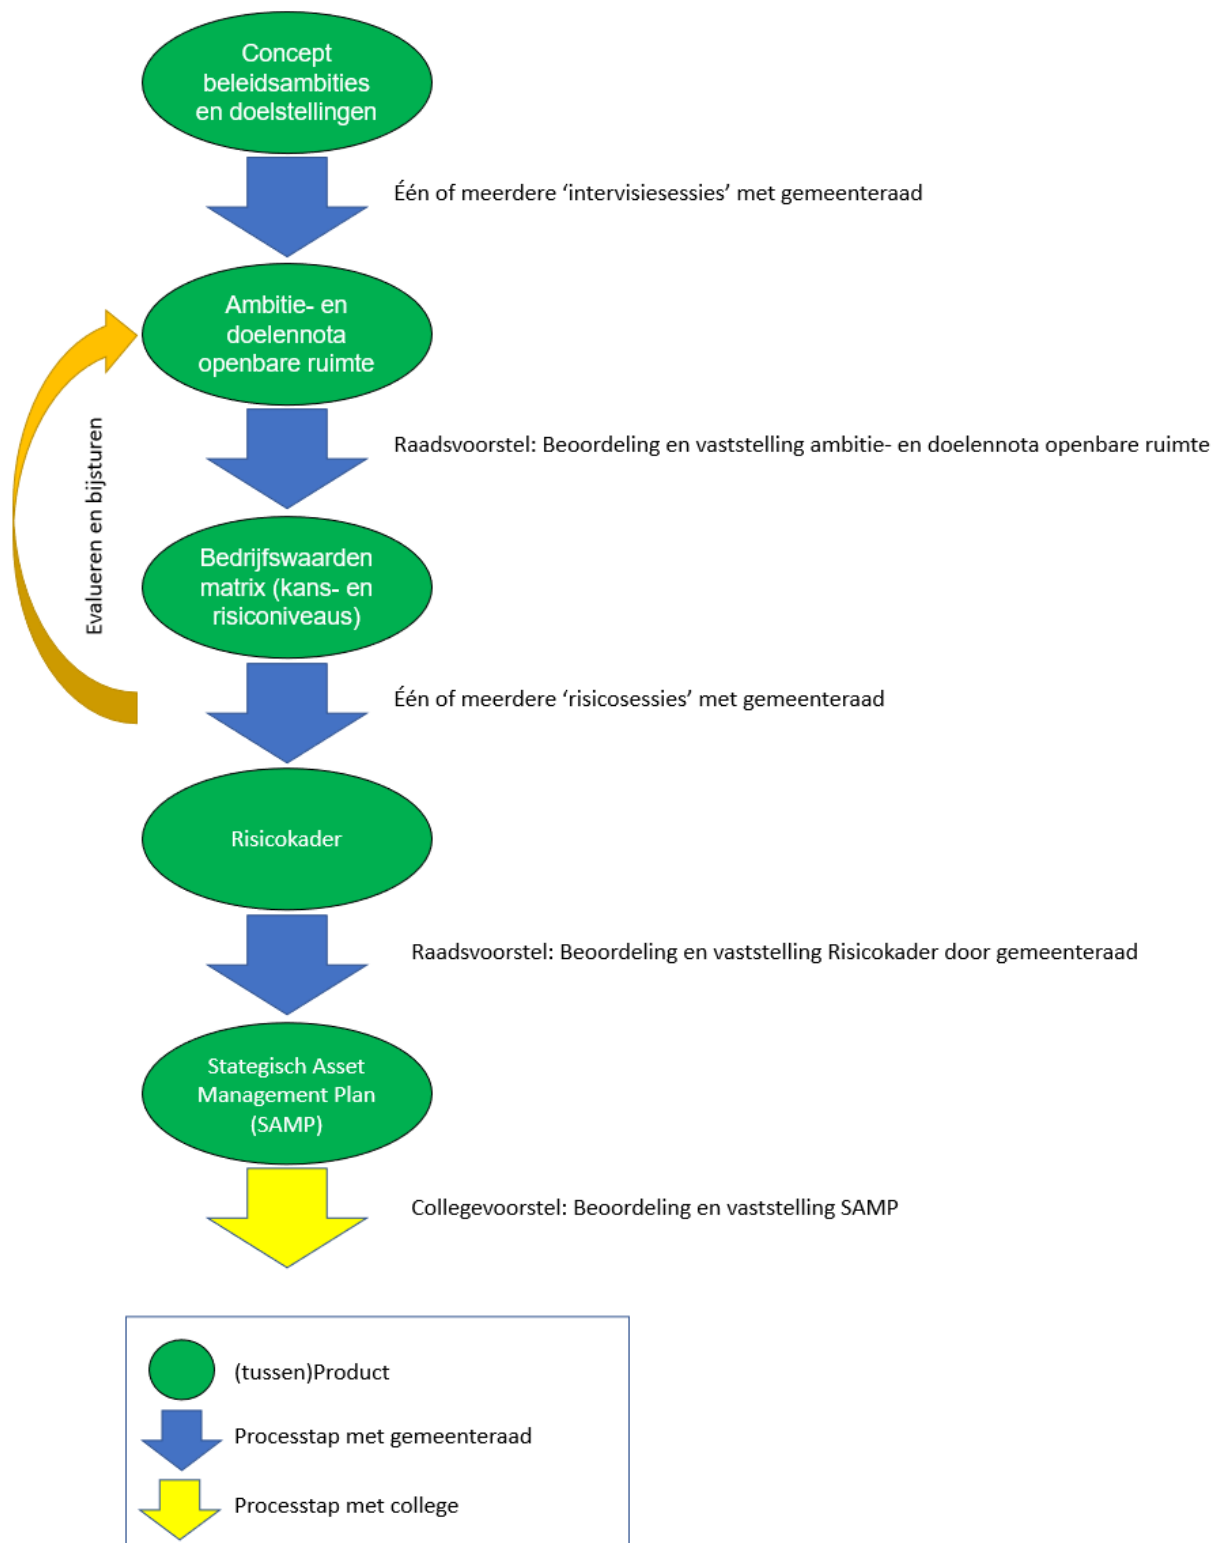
Concept beleidsambities en doelstellingen

Één of meerdere ‘intervisiesessies’ met gemeenteraad

Ambitie- en doelennota openbare ruimte

Evalueren en bijsturen

Raadsvoorstel: Beoordeling en vaststelling ambitie- en doelennota openbare ruimte

Bedrijfswaarden matrix (kans- en risiconiveaus)

Één of meerdere ‘risicosessies’ met gemeenteraad

Risicokader

Raadsvoorstel: Beoordeling en vaststelling Risicokader door gemeenteraad

Stategisch Asset Management Plan (SAMP)

Collegevoorstel: Beoordeling en vaststelling SAMP

(tussen)Product

Processtap met gemeenteraad

Processtap met college